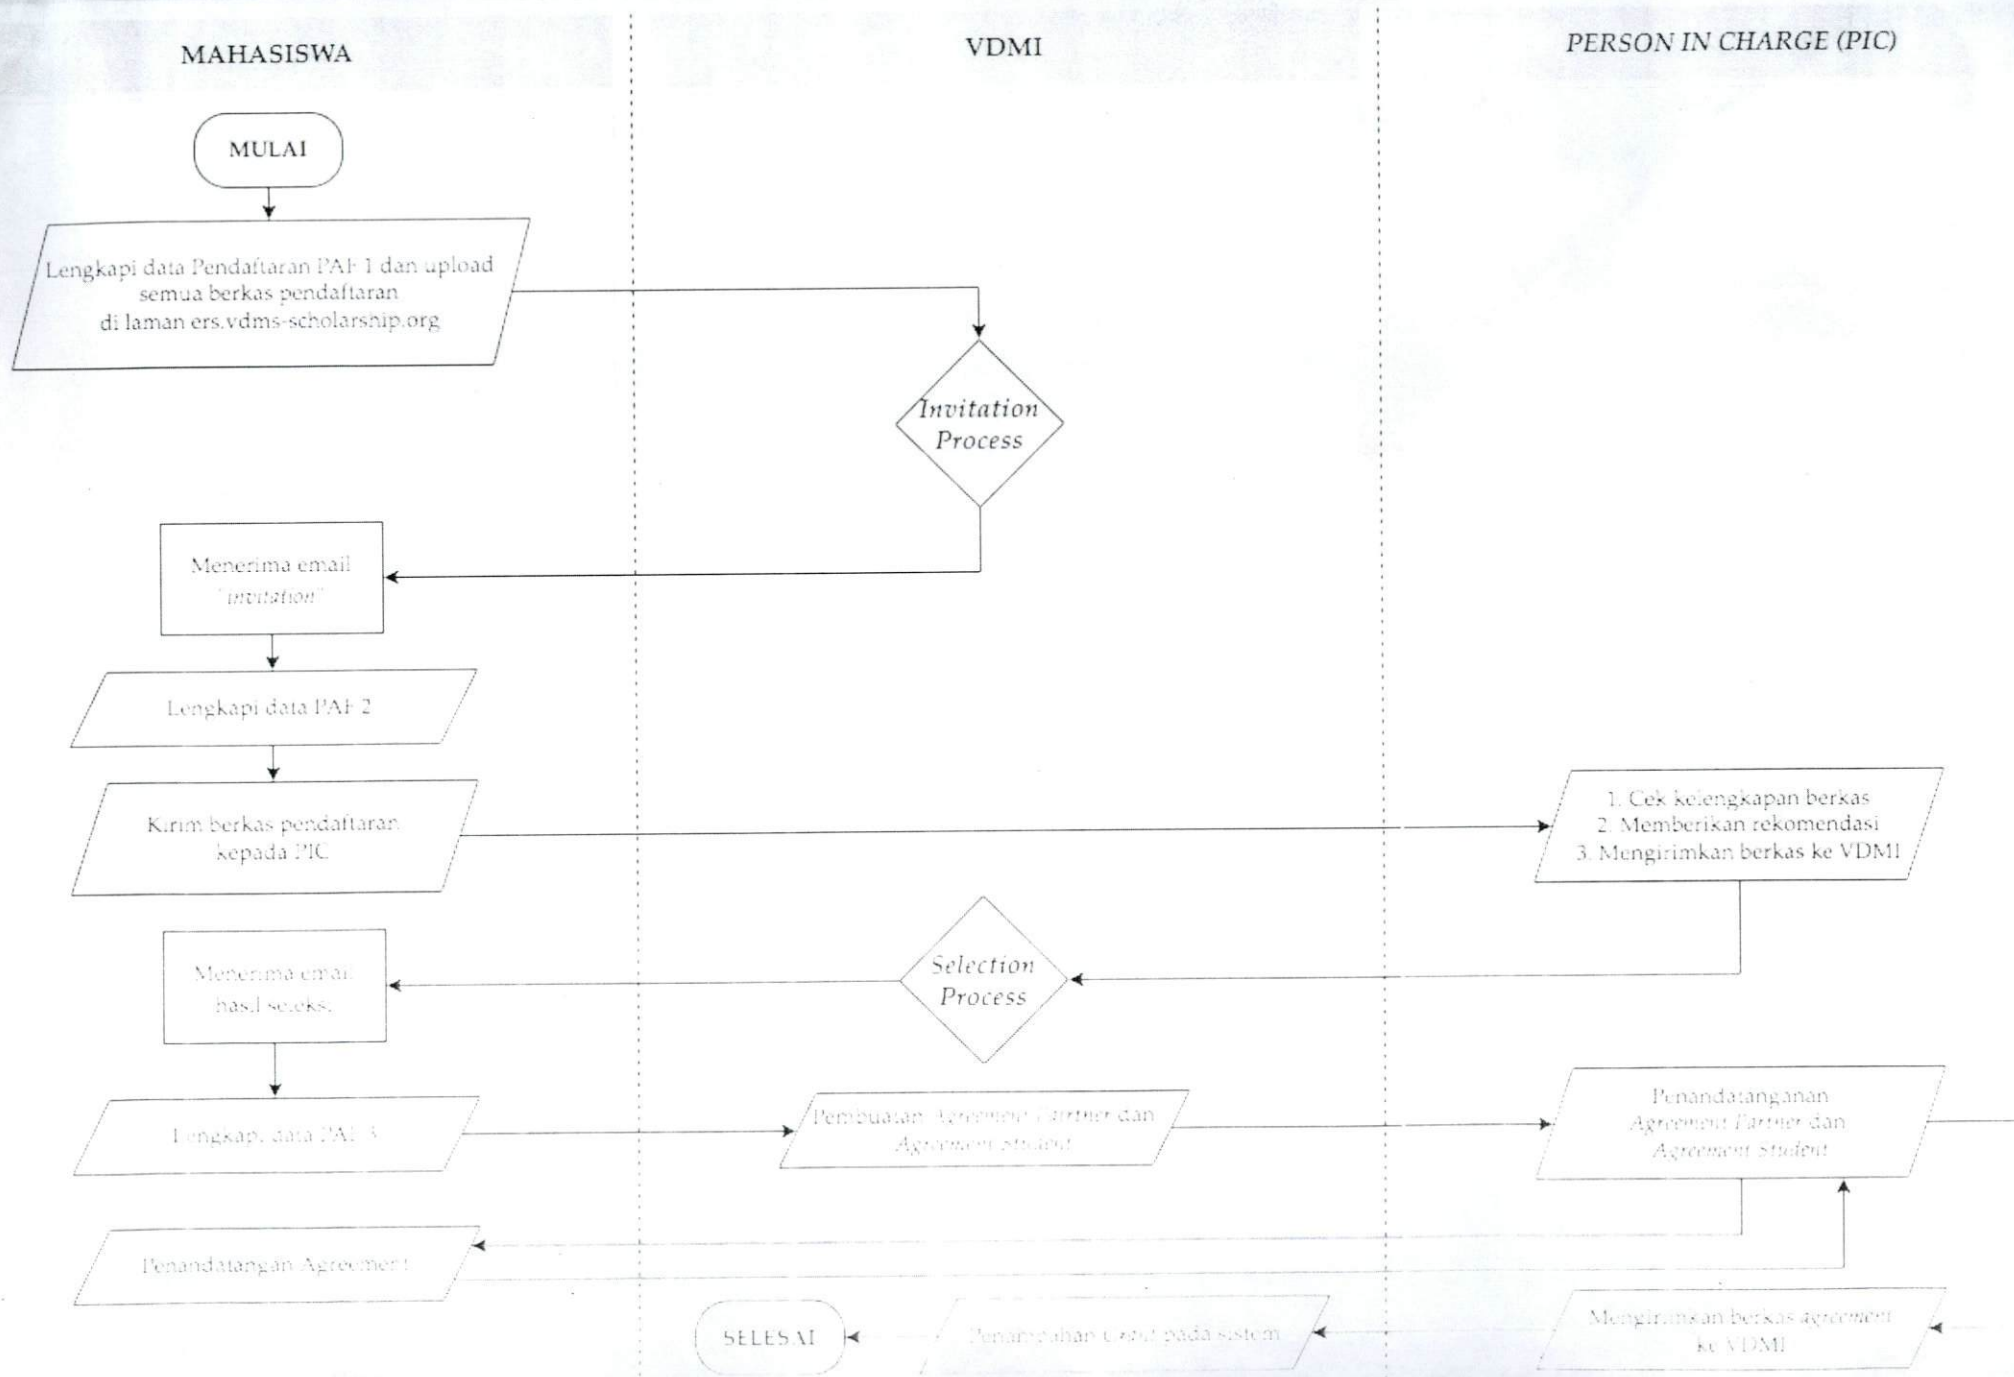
MAHASISWA

VDMI

PERSON IN CHARGE (PIC)

MULAI

Lengkapi data Pendaftaran PAF 1 dan upload semua berkas pendaftaran di laman ers.vdms-scholarship.org

Invitation Process

Menerima email 'invitation'

Lengkapi data PAF 2

Kirim berkas pendaftaran kepada PIC

1. Cek kelengkapan berkas
2. Memberikan rekomendasi
3. Mengirimkan berkas ke VDMI

Selection Process

Menerima email hasil seleksi

Lengkapi data PAF 3

Pembuatan Agreement Partner dan Agreement Student

Penandatanganan Agreement Partner dan Agreement Student

Penandatangan Agreement

SELESAI

Penambahan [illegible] pada sistem

Mengirimkan berkas agreement ke VDMI